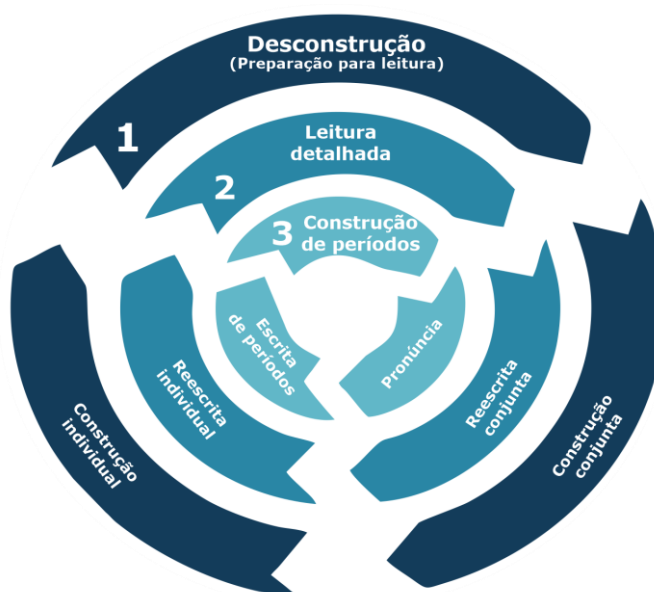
Desconstrução
(Preparação para leitura)

1

Leitura detalhada

2

3 Construção de períodos

Escrita de períodos

Pronúncia

Reescrita individual

Reescrita conjunta

Construção individual

Construção conjunta